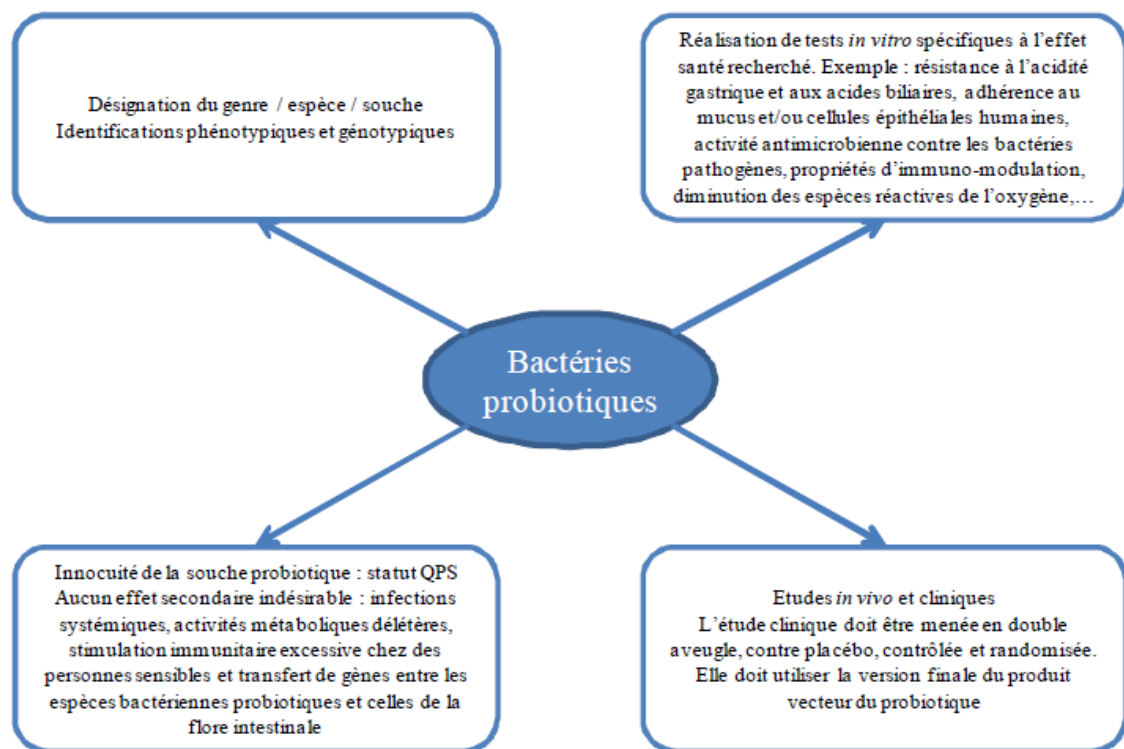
Désignation du genre / espèce / souche
Identifications phénotypiques et génotypiques

Réalisation de tests in vitro spécifiques à l'effet santé recherché. Exemple : résistance à l'acidité gastrique et aux acides biliaires, adhérence au mucus et/ou cellules épithéliales humaines, activité antimicrobienne contre les bactéries pathogènes, propriétés d'immuno-modulation, diminution des espèces réactives de l'oxygène,…

Bactéries probiotiques

Innocuité de la souche probiotique : statut QPS
Aucun effet secondaire indésirable : infections systémiques, activités métaboliques délétères, stimulation immunitaire excessive chez des personnes sensibles et transfert de gènes entre les espèces bactériennes probiotiques et celles de la flore intestinale

Etudes in vivo et cliniques
L'étude clinique doit être menée en double aveugle, contre placébo, contrôlée et randomisée. Elle doit utiliser la version finale du produit vecteur du probiotique